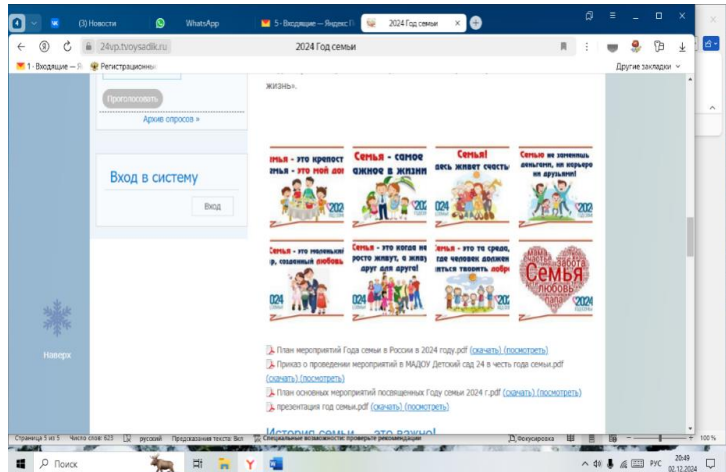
(3) Новости
WhatsApp
5 · Входящие — Яндекс П
2024 Год семьи
24vp.tv/oysadik.ru
2024 Год семьи
1 · Входящие — Я
Регистрационны
Другие закладки

Проголосовать
Архив опросов »

Вход в систему
Вход

Наверх

жизнь».

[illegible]мья - это крепост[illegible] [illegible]мья - это мой до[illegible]
2024

Семья - самое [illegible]ажное в жизни
2024

Семья! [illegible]десь живет счасть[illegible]
2024

Семью не заменишь деньгами, ни карьерой ни друзьями!
2024

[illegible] - это маленький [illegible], созданный любовь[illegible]
2024

Семья - это когда не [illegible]росто живут, а живу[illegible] друг для друга!
2024

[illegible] - это та среда, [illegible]где человек должен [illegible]иться творить добр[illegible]
2024

Семья
любовь
2024

План мероприятий Года семьи в России в 2024 году.pdf (скачать) (посмотреть)
Приказ о проведении мероприятий в МАДОУ Детский сад 24 в честь года семьи.pdf (скачать) (посмотреть)
План основных мероприятий посвященных Году семьи 2024 г.pdf (скачать) (посмотреть)
презентация год семьи.pdf (скачать) (посмотреть)

История семьи — это важно!

Страница 5 из 5 Число слов: 625 русский Предсказание текста: Вкл Специальные возможности: проверьте рекомендации Фокусировка 100 %

Поиск
РУС 20:49 02.12.2024